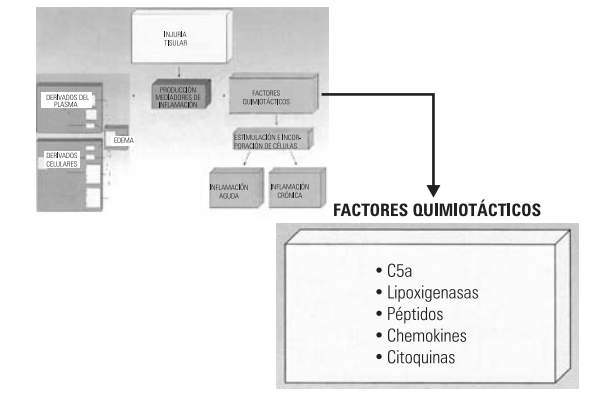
INJURIA TISULAR

DERIVADOS DEL PLASMA

PRODUCCIÓN MEDIADORES DE INFLAMACIÓN

FACTORES QUIMIOTÁCTICOS

EDEMA

DERIVADOS CELULARES

ESTIMULACIÓN E INCORPORACIÓN DE CÉLULAS

INFLAMACIÓN AGUDA

INFLAMACIÓN CRÓNICA

FACTORES QUIMIOTÁCTICOS

• C5a
• Lipoxigenasas
• Péptidos
• Chemokines
• Citoquinas